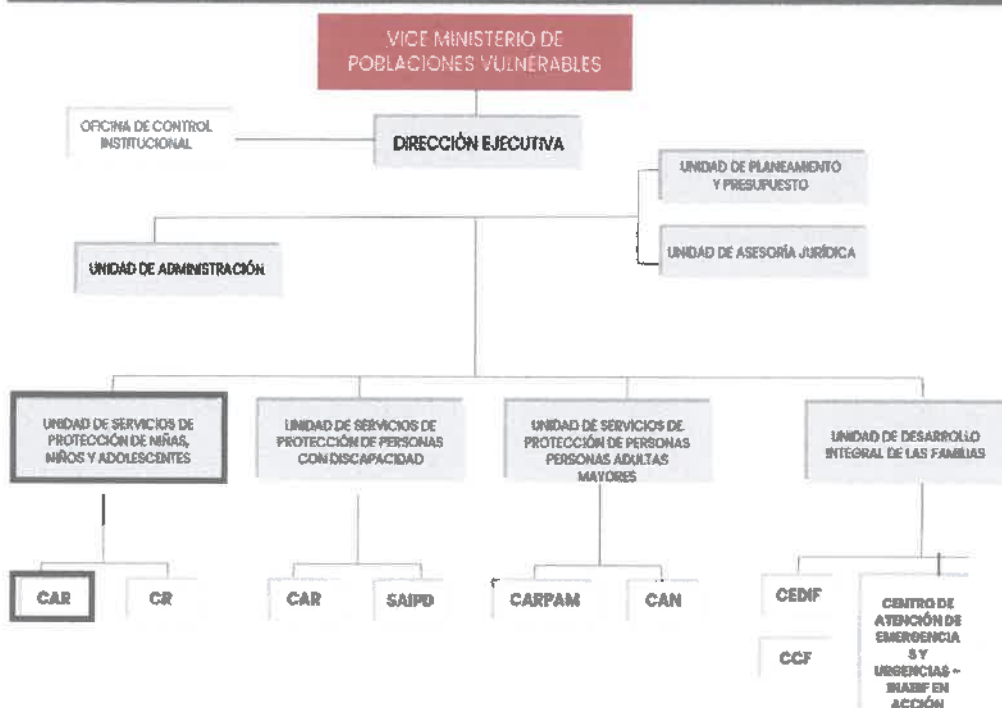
VICE MINISTERIO DE POBLACIONES VULNERABLES

OFICINA DE CONTROL INSTITUCIONAL

DIRECCIÓN EJECUTIVA

UNIDAD DE PLANEAMIENTO Y PRESUPUESTO

UNIDAD DE ASESORÍA JURÍDICA

UNIDAD DE ADMINISTRACIÓN

UNIDAD DE SERVICIOS DE PROTECCIÓN DE NIÑAS, NIÑOS Y ADOLESCENTES

UNIDAD DE SERVICIOS DE PROTECCIÓN DE PERSONAS CON DISCAPACIDAD

UNIDAD DE SERVICIOS DE PROTECCIÓN DE PERSONAS PERSONAS ADULTAS MAYORES

UNIDAD DE DESARROLLO INTEGRAL DE LAS FAMILIAS

CAR

CR

CAR

SAIPD

CARPAM

CAN

CEDIF

CCF

CENTRO DE ATENCIÓN DE EMERGENCIA S Y URGENCIAS - INABIF EN ACCIÓN